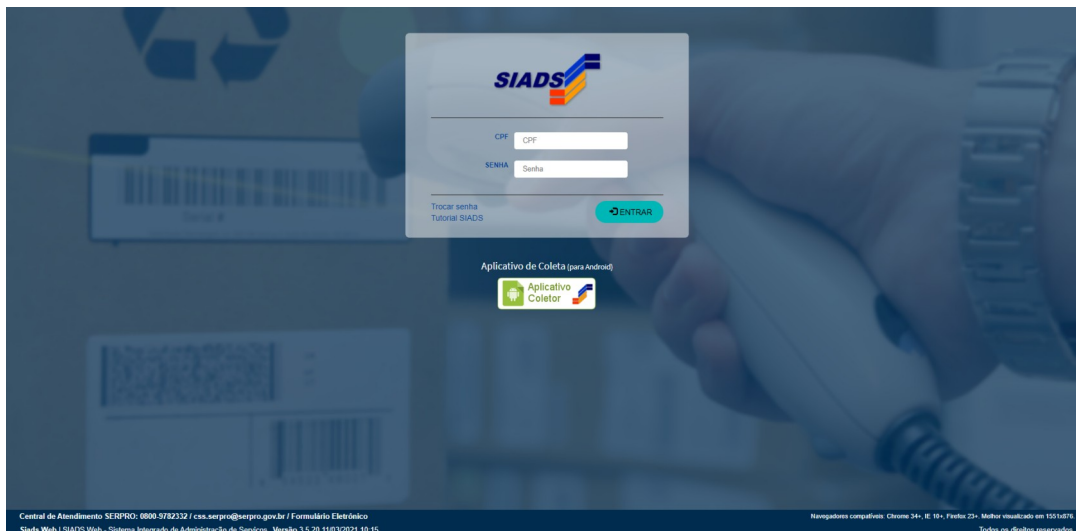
SIADS

CPF CPF

SENHA Senha

Trocar senha
Tutorial SIADS

ENTRAR

Aplicativo de Coleta (para Android)

Aplicativo Coletor

Central de Atendimento SERPRO: 0800-9782332 / css.serpro@serpro.gov.br / Formulário Eletrônico
Siads Web | SIADS Web - Sistema Integrado de Administração de Serviços - Versão 3.5.20 11/03/2021 10:15

Navegadores compatíveis: Chrome 34+, IE 10+, Firefox 23+. Melhor visualizado em 1551x876.
Todos os direitos reservados